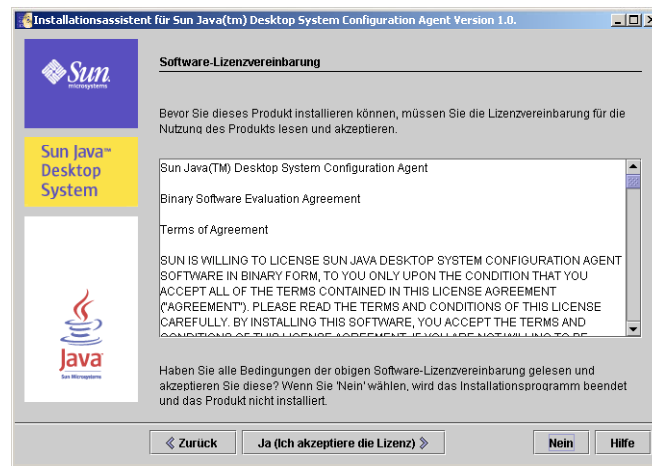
Installationsassistent für Sun Java(tm) Desktop System Configuration Agent Version 1.0.

Sun microsystems

Sun Java™ Desktop System

Java Sun Microsystems

Software-Lizenzvereinbarung

Bevor Sie dieses Produkt installieren können, müssen Sie die Lizenzvereinbarung für die Nutzung des Produkts lesen und akzeptieren.

Sun Java(TM) Desktop System Configuration Agent

Binary Software Evaluation Agreement

Terms of Agreement

SUN IS WILLING TO LICENSE SUN JAVA DESKTOP SYSTEM CONFIGURATION AGENT SOFTWARE IN BINARY FORM, TO YOU ONLY UPON THE CONDITION THAT YOU ACCEPT ALL OF THE TERMS CONTAINED IN THIS LICENSE AGREEMENT ("AGREEMENT"). PLEASE READ THE TERMS AND CONDITIONS OF THIS LICENSE CAREFULLY. BY INSTALLING THIS SOFTWARE, YOU ACCEPT THE TERMS AND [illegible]

Haben Sie alle Bedingungen der obigen Software-Lizenzvereinbarung gelesen und akzeptieren Sie diese? Wenn Sie 'Nein' wählen, wird das Installationsprogramm beendet und das Produkt nicht installiert.

« Zurück Ja (Ich akzeptiere die Lizenz) » Nein Hilfe